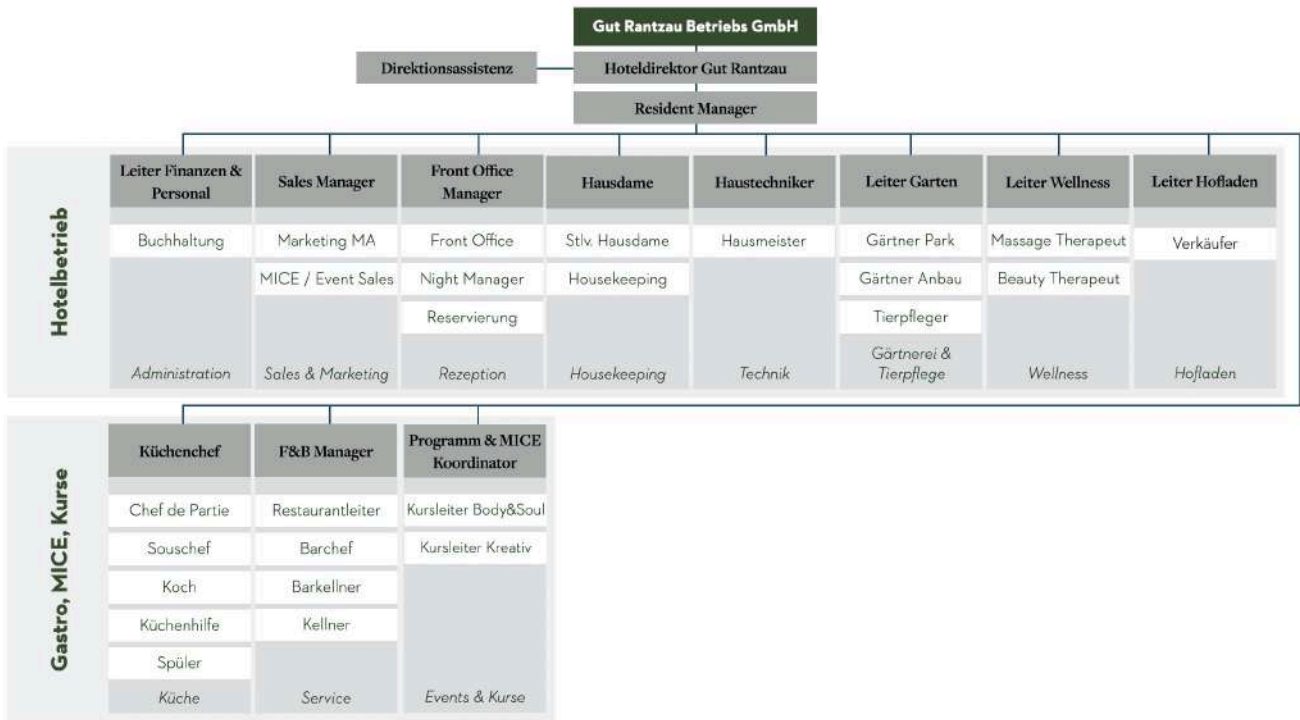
Gut Rantzau Betriebs GmbH

Direktionsassistenz

Hoteldirektor Gut Rantzau

Resident Manager

Hotelbetrieb

Leiter Finanzen & Personal
Buchhaltung
Administration

Sales Manager
Marketing MA
MICE / Event Sales
Sales & Marketing

Front Office Manager
Front Office
Night Manager
Reservierung
Rezeption

Hausdame
Stlv. Hausdame
Housekeeping
Housekeeping

Haustechniker
Hausmeister
Technik

Leiter Garten
Gärtner Park
Gärtner Anbau
Tierpfleger
Gärtnerei & Tierpflege

Leiter Wellness
Massage Therapeut
Beauty Therapeut
Wellness

Leiter Hofladen
Verkäufer
Hofladen

Gastro, MICE, Kurse

Küchenchef
Chef de Partie
Souschef
Koch
Küchenhilfe
Spüler
Küche

F&B Manager
Restaurantleiter
Barchef
Barkellner
Kellner
Service

Programm & MICE Koordinator
Kursleiter Body&Soul
Kursleiter Kreativ
Events & Kurse